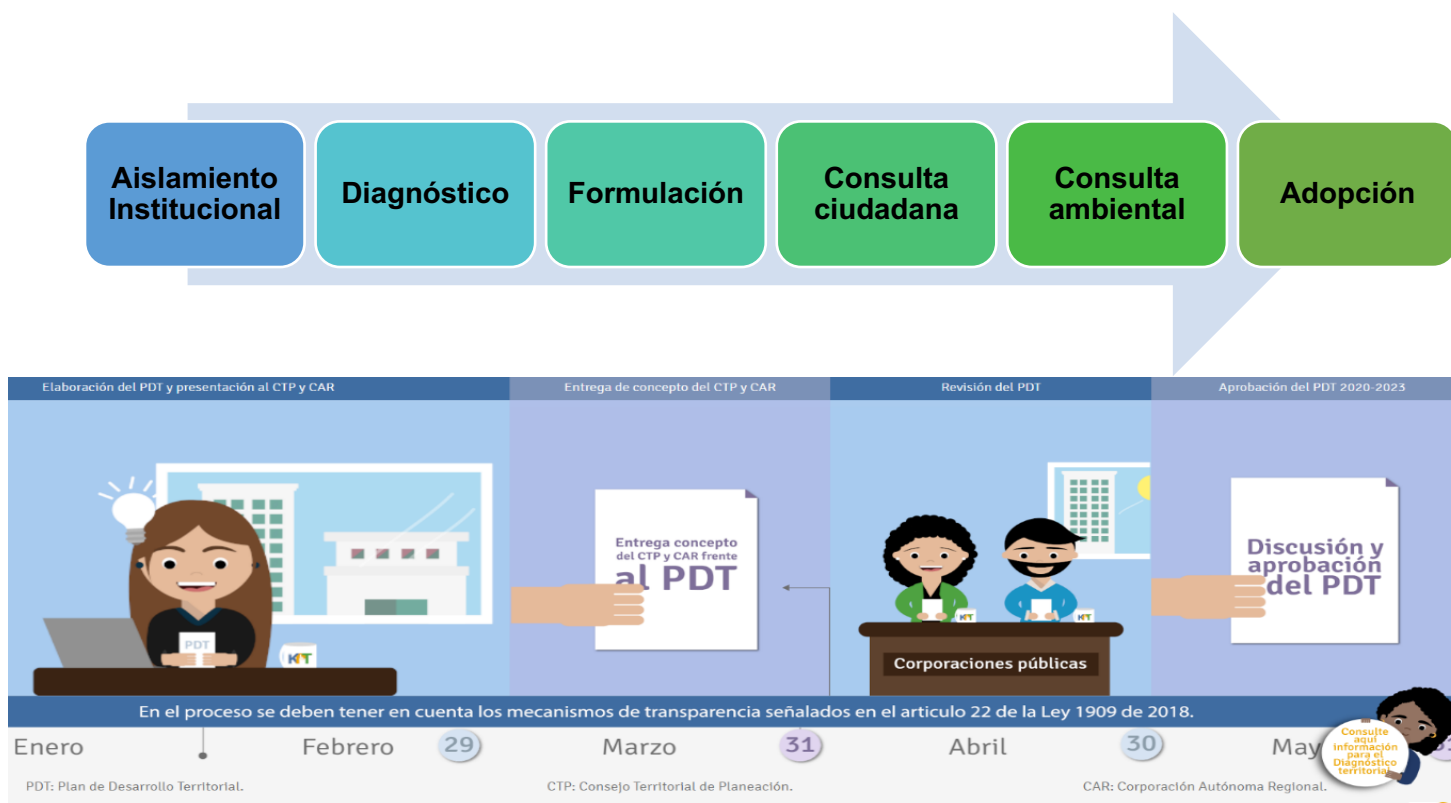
Aislamiento Institucional

Diagnóstico

Formulación

Consulta ciudadana

Consulta ambiental

Adopción

Elaboración del PDT y presentación al CTP y CAR

Entrega de concepto del CTP y CAR

Revisión del PDT

Aprobación del PDT 2020-2023

PDT

KT

Entrega concepto del CTP y CAR frente al PDT

KT

KT

Corporaciones públicas

Discusión y aprobación del PDT

En el proceso se deben tener en cuenta los mecanismos de transparencia señalados en el articulo 22 de la Ley 1909 de 2018.

Enero

Febrero 29

Marzo 31

Abril 30

May

Consulte aquí información para el Diagnóstico territorial

PDT: Plan de Desarrollo Territorial.

CTP: Consejo Territorial de Planeación.

CAR: Corporación Autónoma Regional.